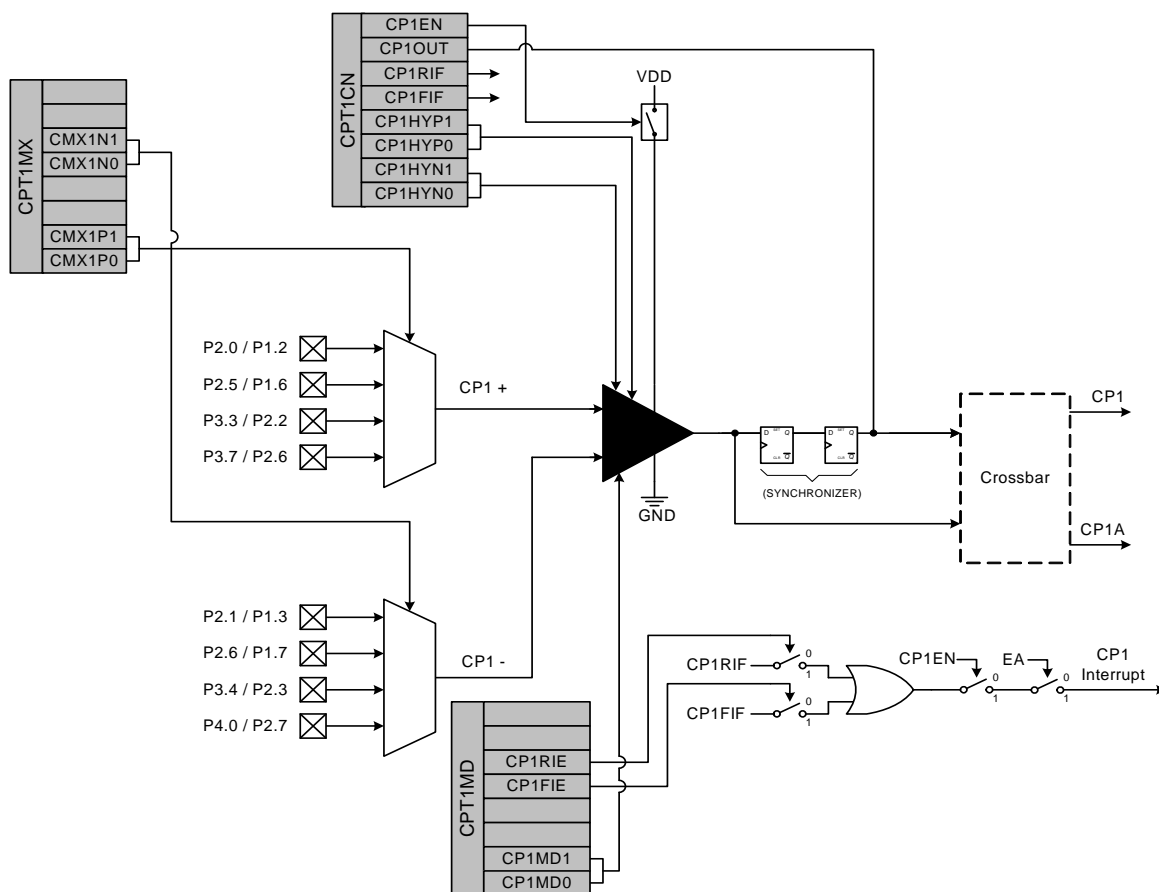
CPT1CN
CP1EN
CP1OUT
CP1RIF
CP1FIF
CP1HYP1
CP1HYP0
CP1HYN1
CP1HYN0

VDD

CPT1MX
CMX1N1
CMX1N0
CMX1P1
CMX1P0

P2.0 / P1.2
P2.5 / P1.6
P3.3 / P2.2
P3.7 / P2.6

CP1 +

P2.1 / P1.3
P2.6 / P1.7
P3.4 / P2.3
P4.0 / P2.7

CP1 -

D Q
D Q
(SYNCHRONIZER)

GND

Crossbar

CP1
CP1A

CP1RIF
0
1
CP1FIF
0
1

CP1EN
0
1
EA
0
1
CP1
Interrupt

CPT1MD
CP1RIE
CP1FIE
CP1MD1
CP1MD0